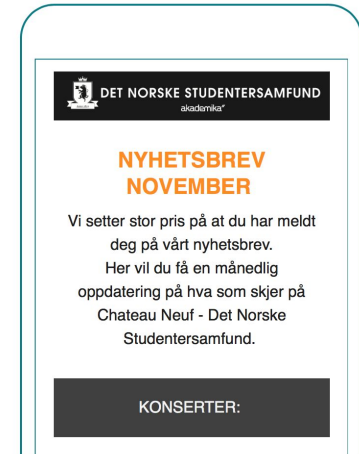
DET NORSKE STUDENTERSAMFUND
akademika

NYHETSBREV NOVEMBER

Vi setter stor pris på at du har meldt deg på vårt nyhetsbrev. Her vil du få en månedlig oppdatering på hva som skjer på Chateau Neuf - Det Norske Studentersamfund.

KONSERTER: